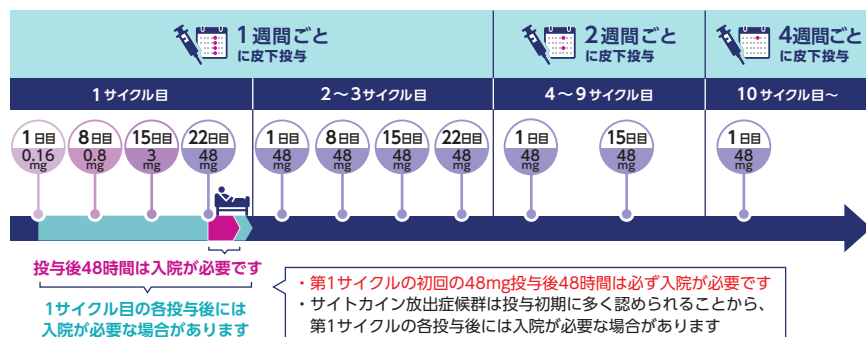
1週間ごと
に皮下投与

2週間ごと
に皮下投与

4週間ごと
に皮下投与

1サイクル目

2～3サイクル目

4～9サイクル目

10サイクル目～

1日目
0.16
mg

8日目
0.8
mg

15日目
3
mg

22日目
48
mg

1日目
48
mg

8日目
48
mg

15日目
48
mg

22日目
48
mg

1日目
48
mg

15日目
48
mg

1日目
48
mg

投与後48時間は入院が必要です

1サイクル目の各投与後には入院が必要な場合があります

・第1サイクルの初回の48mg投与後48時間は必ず入院が必要です
・サイトカイン放出症候群は投与初期に多く認められることから、第1サイクルの各投与後には入院が必要な場合があります